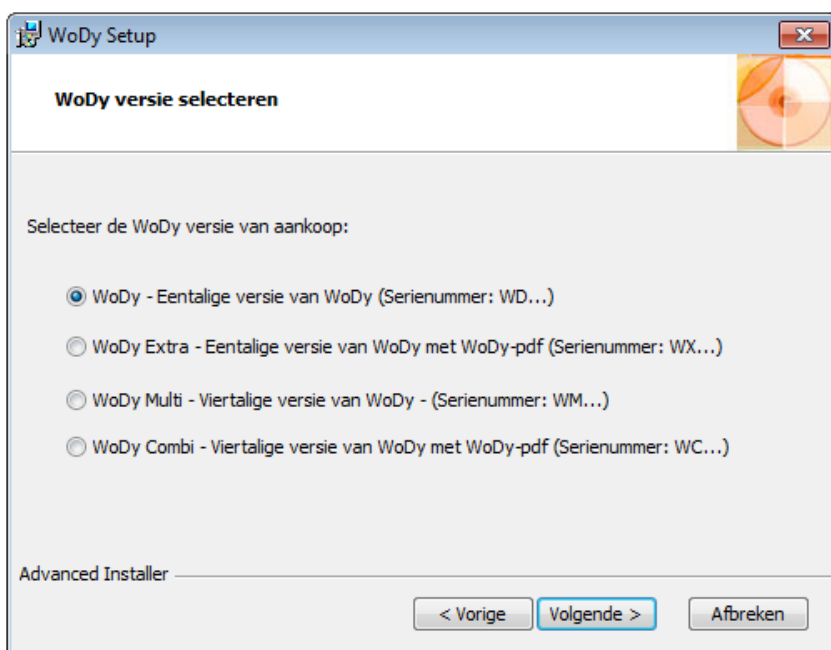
WoDy Setup

WoDy versie selecteren

Selecteer de WoDy versie van aankoop:

WoDy - Eentalige versie van WoDy (Serienummer: WD...)

WoDy Extra - Eentalige versie van WoDy met WoDy-pdf (Serienummer: WX...)

WoDy Multi - Viertalige versie van WoDy - (Serienummer: WM...)

WoDy Combi - Viertalige versie van WoDy met WoDy-pdf (Serienummer: WC...)

Advanced Installer

< Vorige | Volgende > | Afbreken